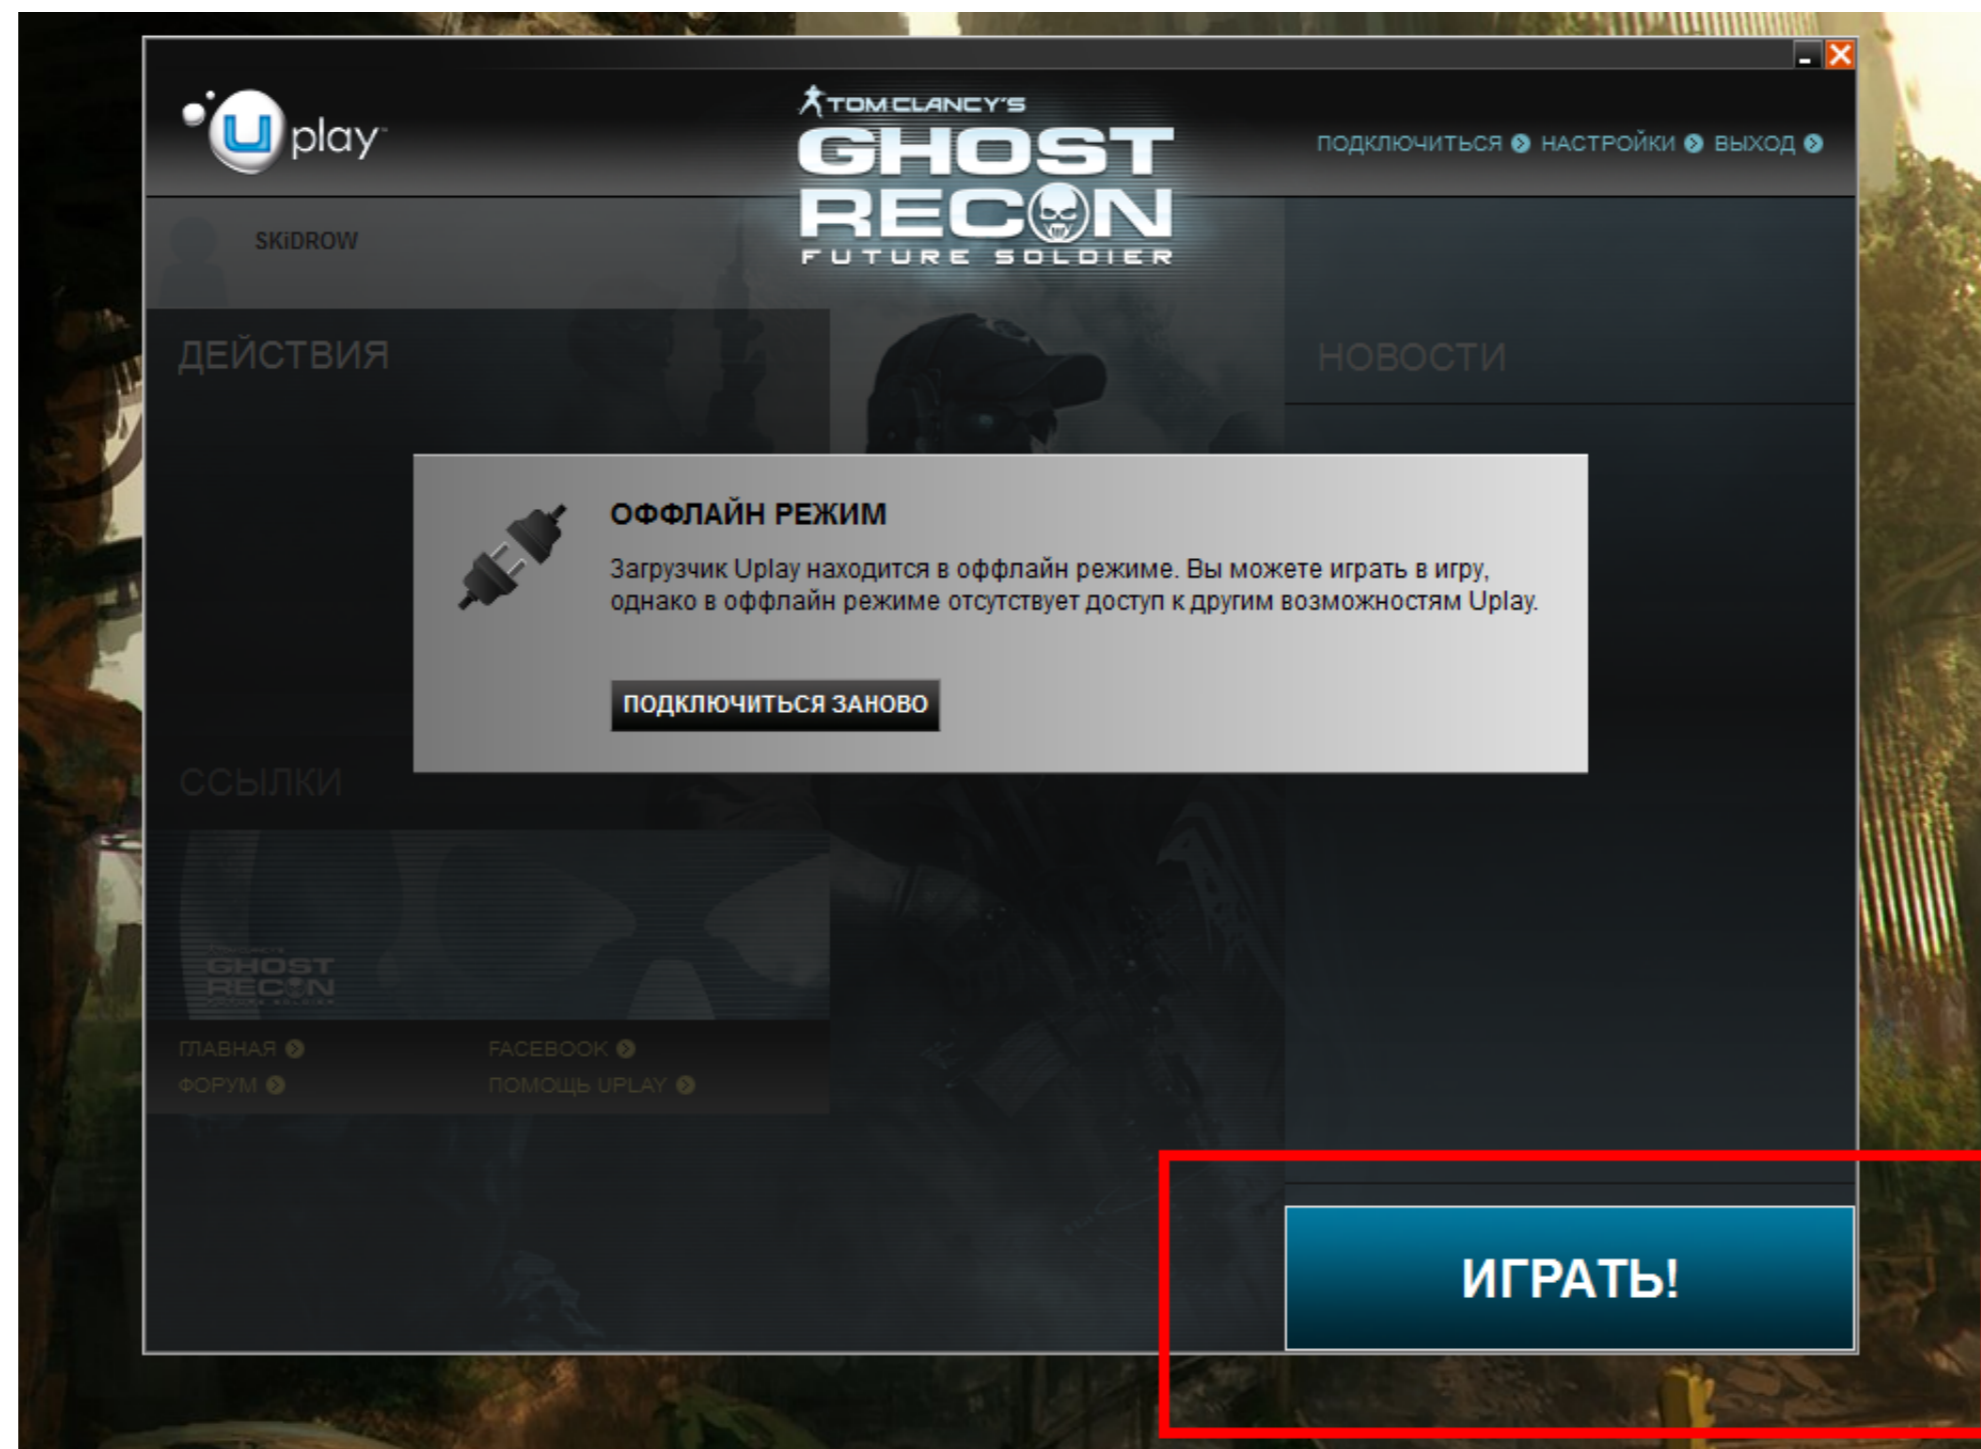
uplay

TOM CLANCY'S GHOST RECON FUTURE SOLDIER

ПОДКЛЮЧИТЬСЯ НАСТРОЙКИ ВЫХОД

SKiDROW

ДЕЙСТВИЯ

НОВОСТИ

ОФФЛАЙН РЕЖИМ

Загрузчик Uplay находится в оффлайн режиме. Вы можете играть в игру, однако в оффлайн режиме отсутствует доступ к другим возможностям Uplay.

ПОДКЛЮЧИТЬСЯ ЗАНОВО

ССЫЛКИ

GHOST RECON

ГЛАВНАЯ
FACEBOOK
ФОРУМ
ПОМОЩЬ UPLAY

ИГРАТЬ!